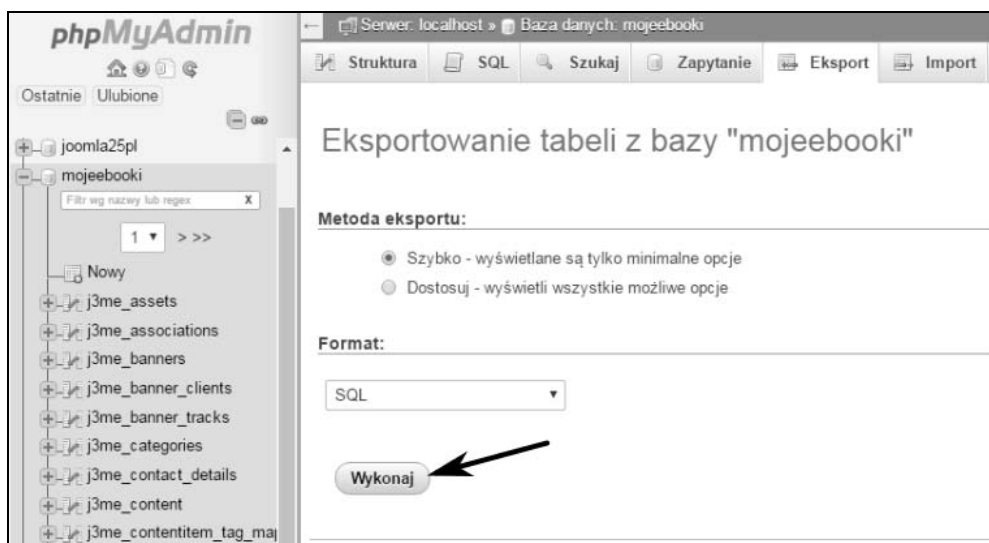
phpMyAdmin

Ostatnie Ulubione

joomla25pl
mojeebooki
Filtr wg nazwy lub regex X
1 ▾ > >>
Nowy
j3me_assets
j3me_associations
j3me_banners
j3me_banner_clients
j3me_banner_tracks
j3me_categories
j3me_contact_details
j3me_content
j3me_contentitem_tag_ma

Serwer: localhost » Baza danych: mojeebooki

Struktura SQL Szukaj Zapytanie Eksport Import

Eksportowanie tabeli z bazy "mojeebooki"

Metoda eksportu:

Szybko - wyświetlane są tylko minimalne opcje

Dostosuj - wyświetli wszystkie możliwe opcje

Format:

SQL ▾

Wykonaj